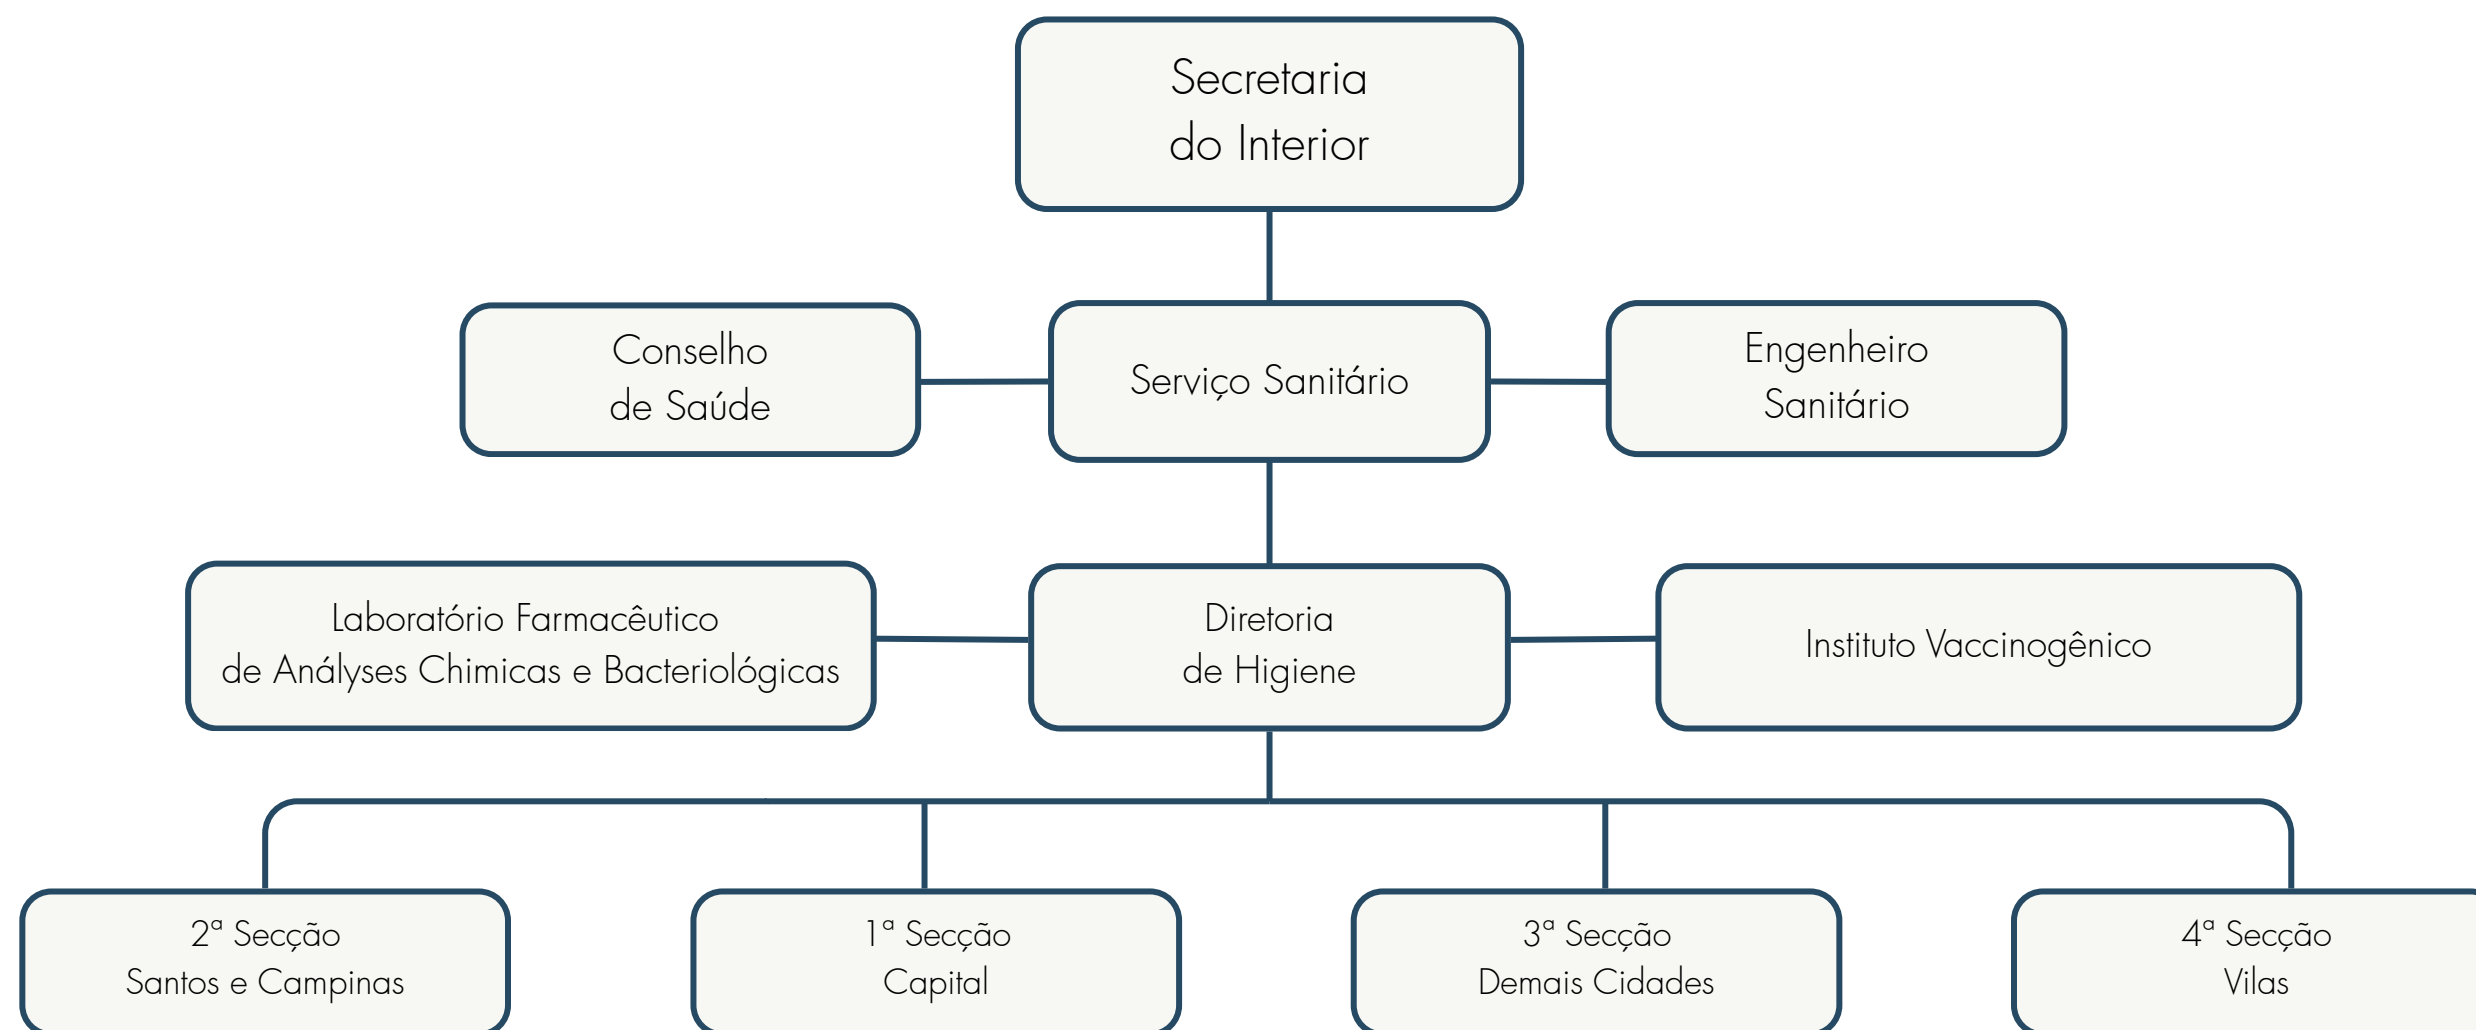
Secretaria do Interior

Conselho de Saúde

Serviço Sanitário

Engenheiro Sanitário

Laboratório Farmacêutico de Anályses Chimicas e Bacteriológicas

Diretoria de Higiene

Instituto Vaccinogênico

2ª Secção Santos e Campinas

1ª Secção Capital

3ª Secção Demais Cidades

4ª Secção Vilas